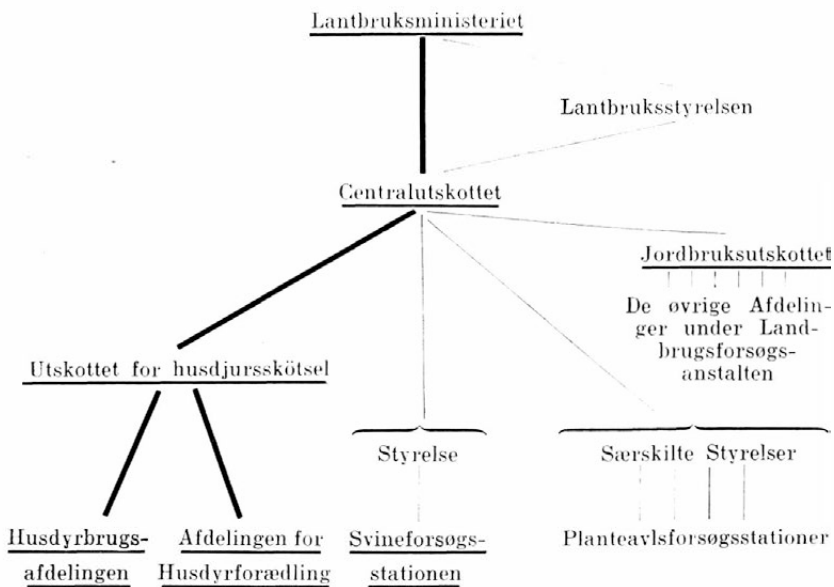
Lantbruksministeriet

Lantbruksstyrelsen

Centralutskottet

Jordbruksutskottet

De øvrige Afdelinger under Landbrugsforsøgsanstalten

Utskottet for husdjursskötsel

Styrelse

Særskilte Styrelser

Husdyrbrugs-afdelingen

Afdelingen for Husdyrforædling

Svineforsøgs-stationen

Planteavlsforsøgsstationer